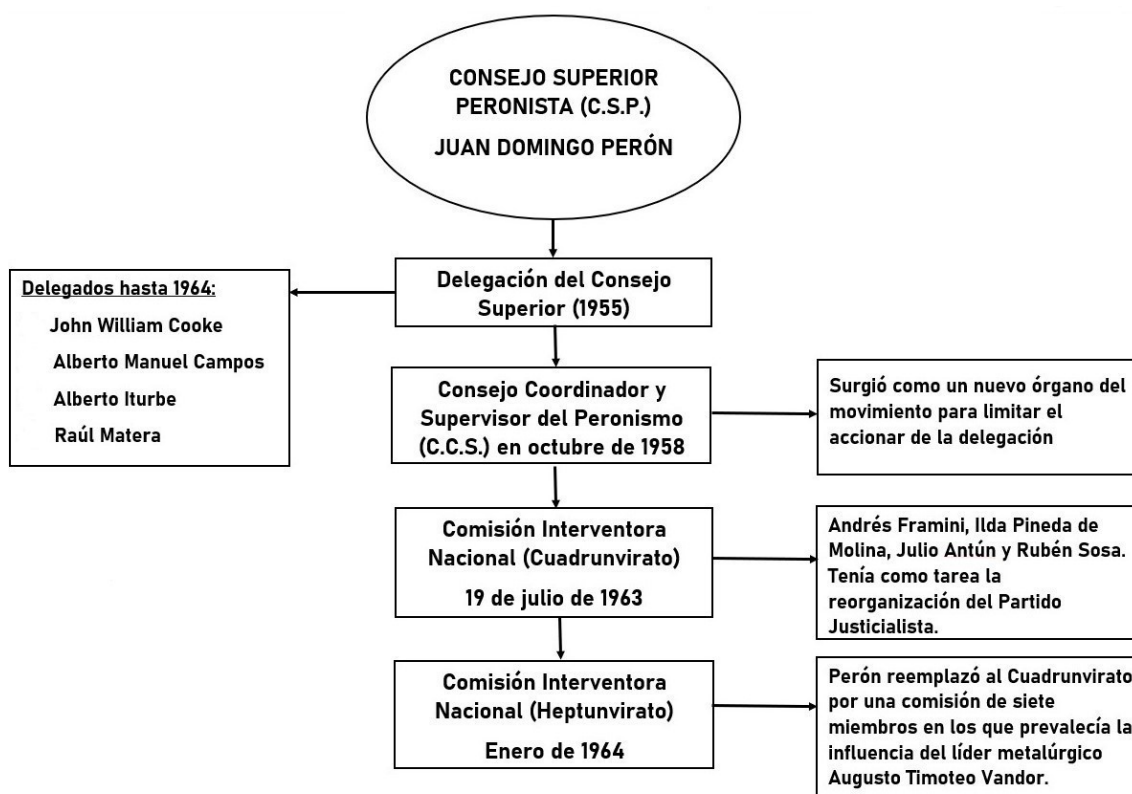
CONSEJO SUPERIOR PERONISTA (C.S.P.)

JUAN DOMINGO PERÓN

Delegados hasta 1964:

John William Cooke

Alberto Manuel Campos

Alberto Iturbe

Raúl Matera

Delegación del Consejo Superior (1955)

Consejo Coordinador y Supervisor del Peronismo (C.C.S.) en octubre de 1958

Surgió como un nuevo órgano del movimiento para limitar el accionar de la delegación

Comisión Interventora Nacional (Cuadrunvirato)

19 de julio de 1963

Andrés Framini, Ilda Pineda de Molina, Julio Antún y Rubén Sosa. Tenía como tarea la reorganización del Partido Justicialista.

Comisión Interventora Nacional (Heptunvirato)

Enero de 1964

Perón reemplazó al Cuadrunvirato por una comisión de siete miembros en los que prevalecía la influencia del líder metalúrgico Augusto Timoteo Vandor.